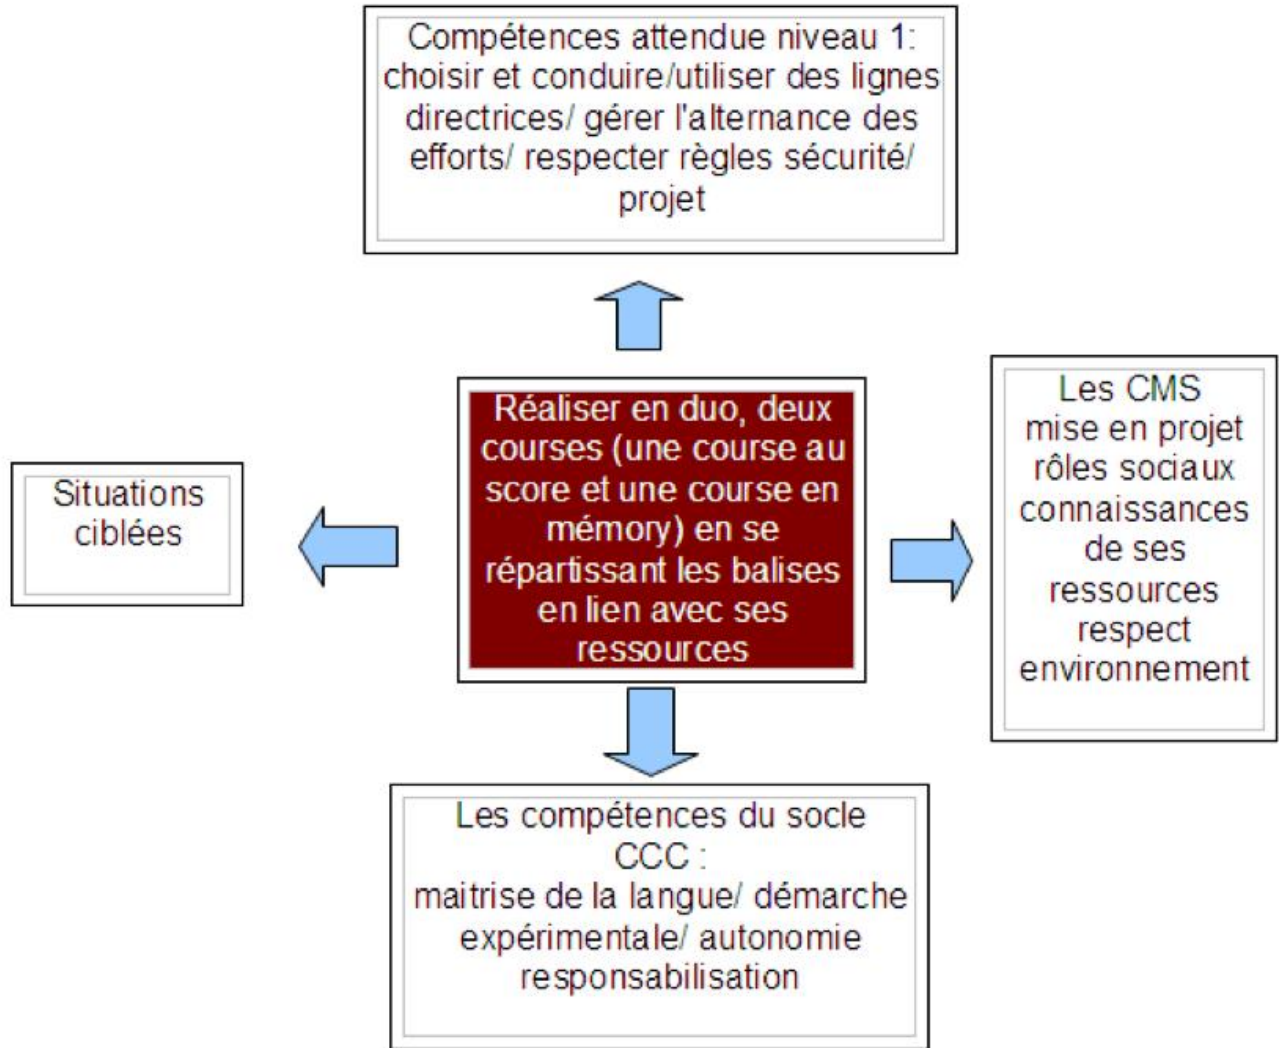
Compétences attendue niveau 1: choisir et conduire/utiliser des lignes directrices/ gérer l'alternance des efforts/ respecter règles sécurité/ projet

Situations ciblées

Réaliser en duo, deux courses (une course au score et une course en mémory) en se répartissant les balises en lien avec ses ressources

Les CMS
mise en projet
rôles sociaux
connaissances de ses ressources
respect environnement

Les compétences du socle
CCC :
maitrise de la langue/ démarche expérimentale/ autonomie
responsabilisation